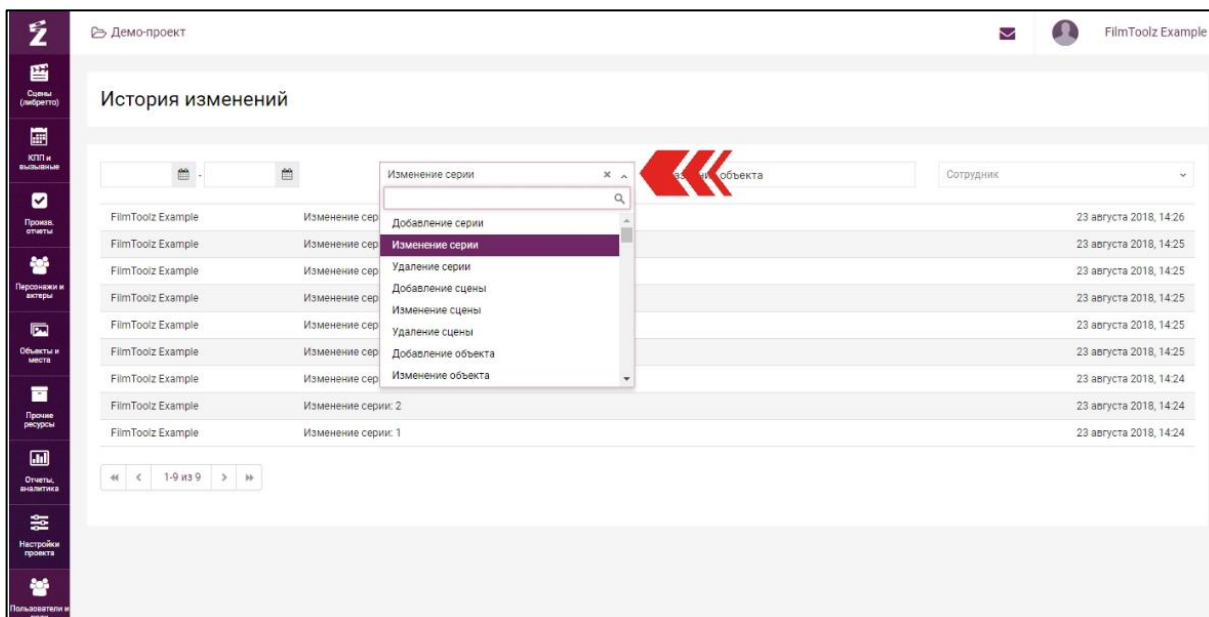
Ź

Сцены (либретто)

КПП и вызывные

Произв. отчеты

Персонажи и актеры

Объекты и места

Прочие ресурсы

Отчеты, аналитика

Настройки проекта

Пользователи и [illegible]

Демо-проект

FilmToolz Example

История изменений

-

Изменение серии × ^

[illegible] объекта

Сотрудник

Добавление серии
Изменение серии
Удаление серии
Добавление сцены
Изменение сцены
Удаление сцены
Добавление объекта
Изменение объекта

| | | |
|---|---|---|
| FilmToolz Example | Изменение сер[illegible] | 23 августа 2018, 14:26 |
| FilmToolz Example | Изменение сер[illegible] | 23 августа 2018, 14:25 |
| FilmToolz Example | Изменение сер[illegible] | 23 августа 2018, 14:25 |
| FilmToolz Example | Изменение сер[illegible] | 23 августа 2018, 14:25 |
| FilmToolz Example | Изменение сер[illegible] | 23 августа 2018, 14:25 |
| FilmToolz Example | Изменение сер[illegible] | 23 августа 2018, 14:25 |
| FilmToolz Example | Изменение сер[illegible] | 23 августа 2018, 14:24 |
| FilmToolz Example | Изменение серии: 2 | 23 августа 2018, 14:24 |
| FilmToolz Example | Изменение серии: 1 | 23 августа 2018, 14:24 |

« ‹ 1-9 из 9 › »